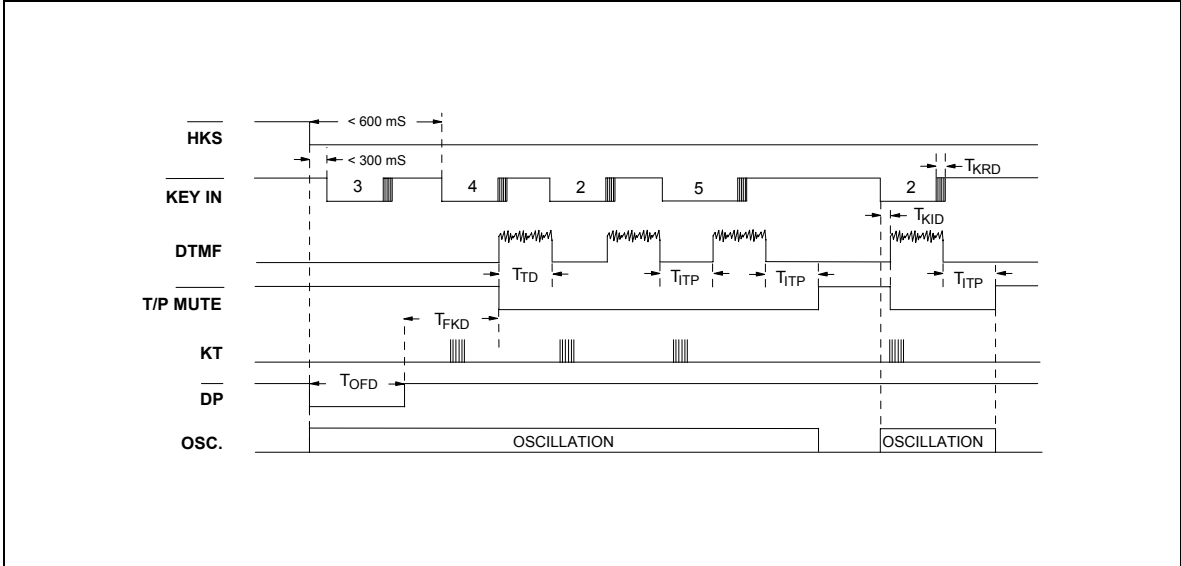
< 600 mS
$\overline{\text{HKS}}$
< 300 mS
$T_{KRD}$
$\overline{\text{KEY IN}}$
3
4
2
5
2
$T_{KID}$
DTMF
$T_{TD}$
$T_{ITP}$
$T_{ITP}$
$T_{ITP}$
$\overline{\text{T/P MUTE}}$
$T_{FKD}$
KT
$\overline{\text{DP}}$
$T_{OFD}$
OSC.
OSCILLATION
OSCILLATION